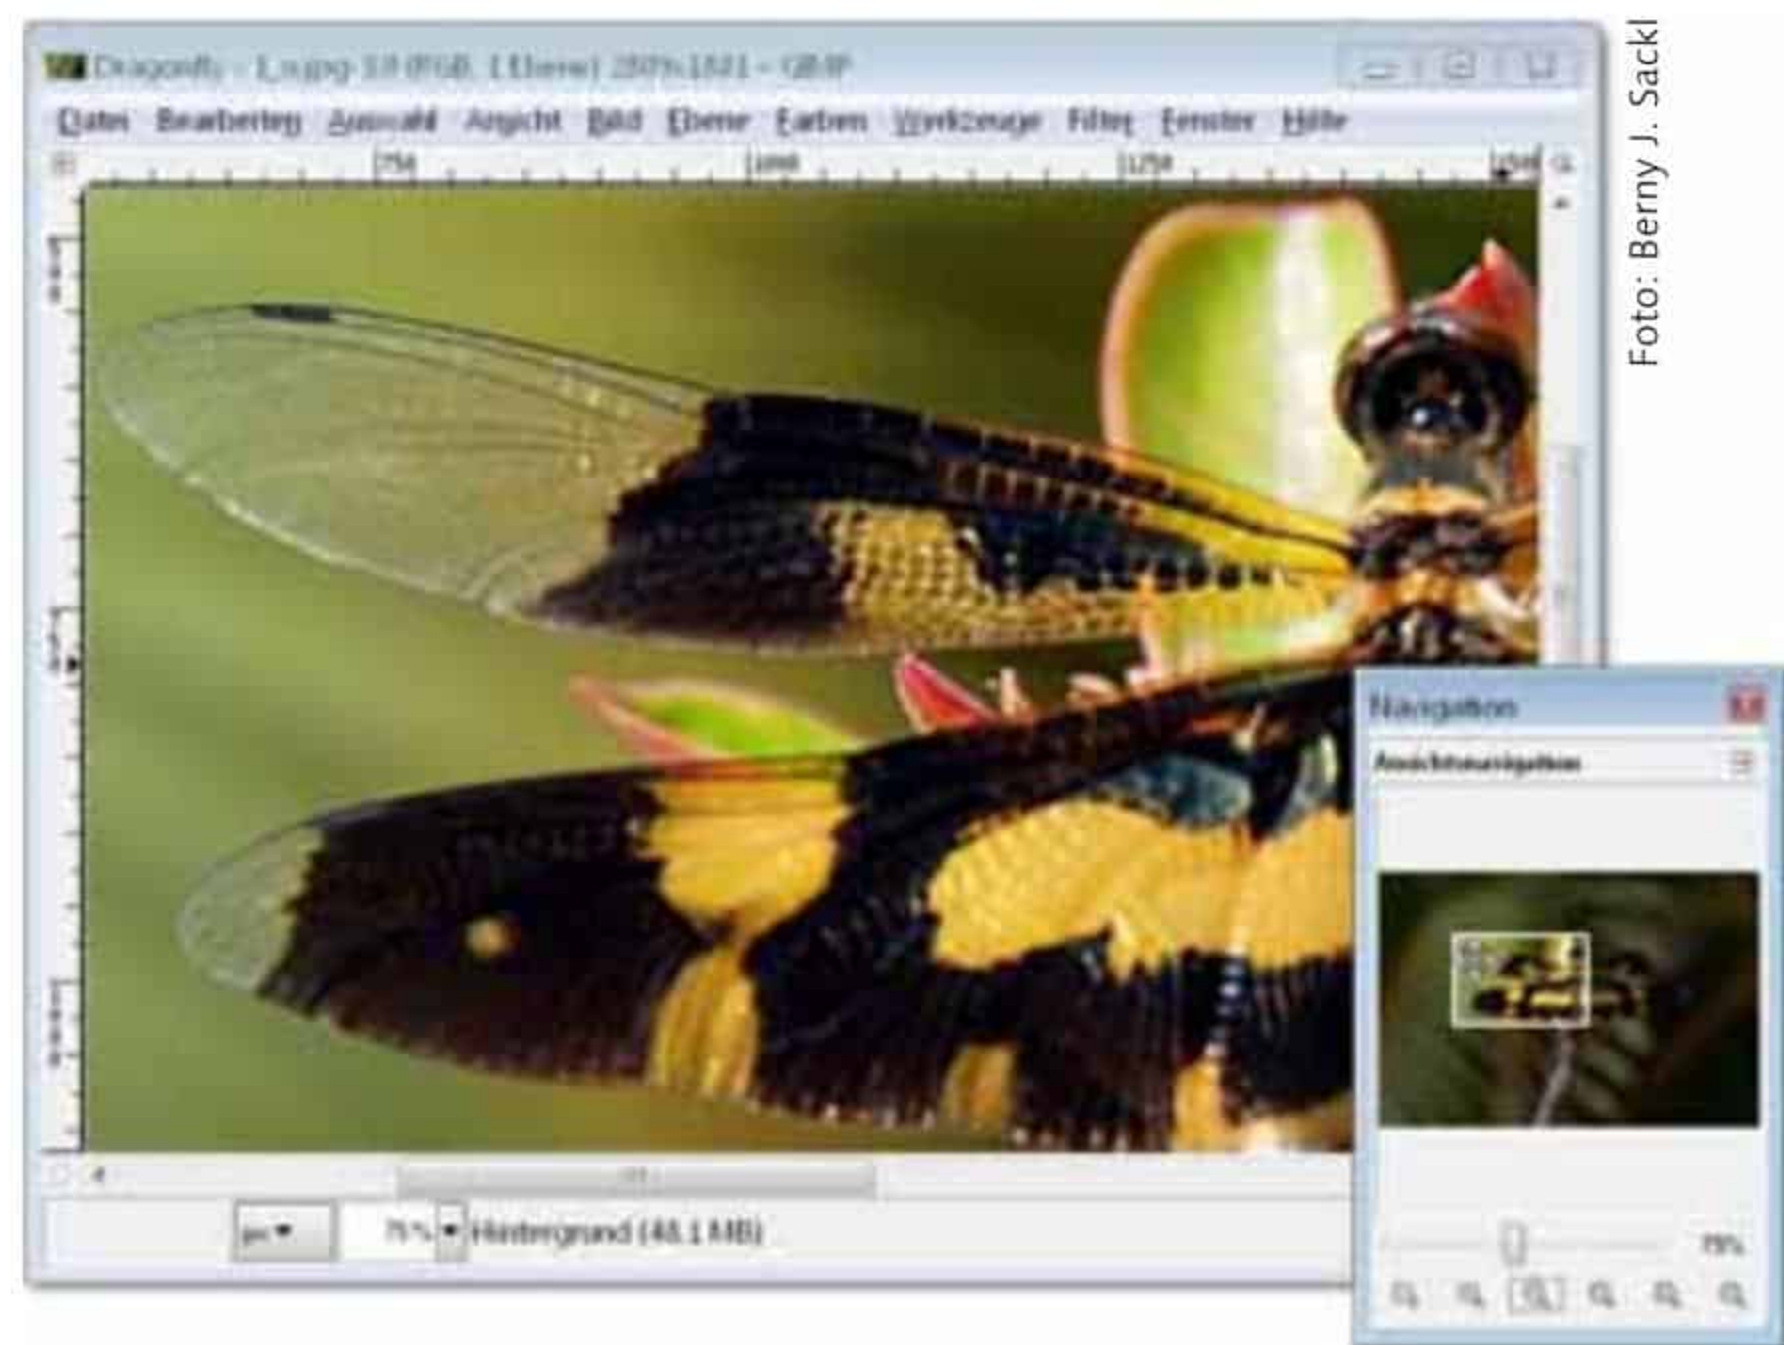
Dragonfly - 1_n.png-1.0 (RGB, 1 Ebene) 2976x1821 – GIMP

Datei Bearbeiten Auswahl Ansicht Bild Ebene Farben Werkzeuge Filter Fenster Hilfe

750 1000 1250

px 75 % Hintergrund (48,1 MB)

Navigation

Ansichtsnavigation

75%

Foto: Berny J. Sackl